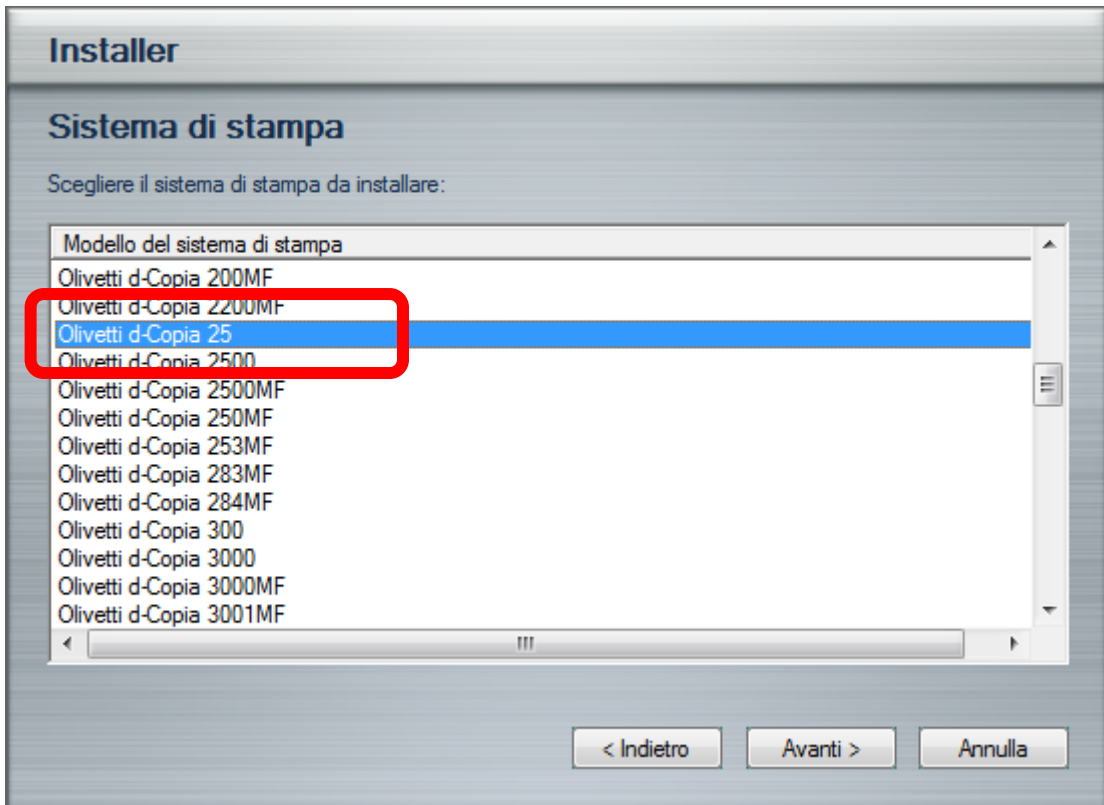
Installer

Sistema di stampa

Scegliere il sistema di stampa da installare:

Modello del sistema di stampa
Olivetti d-Copia 200MF
Olivetti d-Copia 2200MF
Olivetti d-Copia 25
Olivetti d-Copia 2500
Olivetti d-Copia 2500MF
Olivetti d-Copia 250MF
Olivetti d-Copia 253MF
Olivetti d-Copia 283MF
Olivetti d-Copia 284MF
Olivetti d-Copia 300
Olivetti d-Copia 3000
Olivetti d-Copia 3000MF
Olivetti d-Copia 3001MF

< Indietro
Avanti >
Annulla